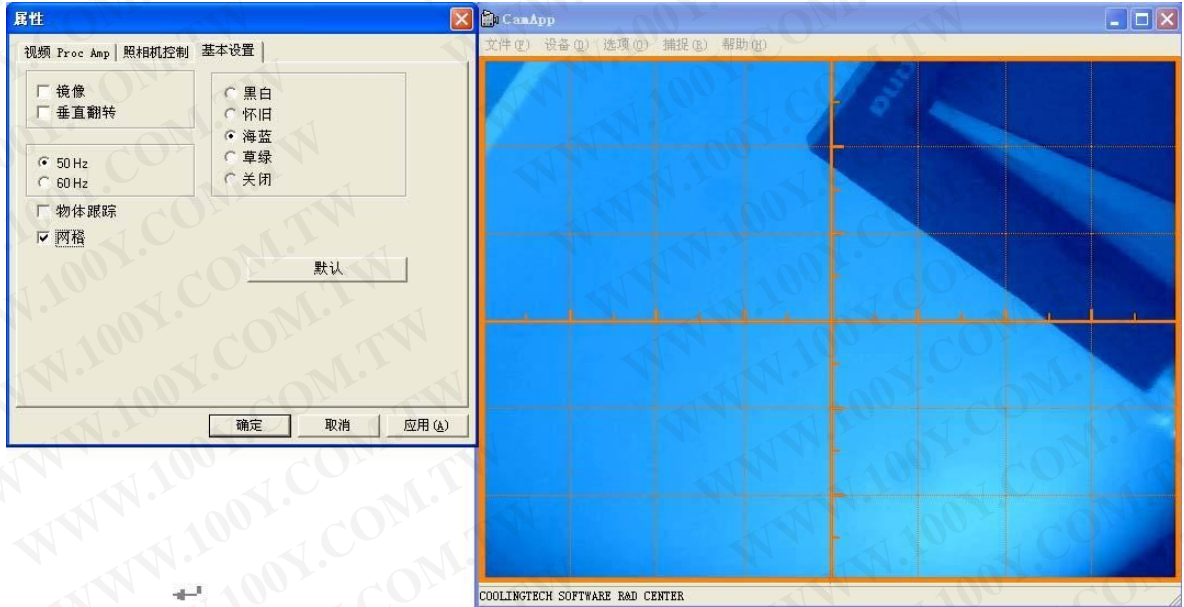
属性

视频 Proc Amp | 照相机控制 | 基本设置

☐ 镜像
☐ 垂直翻转

○ 黑白
○ 怀旧
● 海蓝
○ 草绿
○ 关闭

● 50 Hz
○ 60 Hz

☐ 物体跟踪
☑ 网格

默认

确定 取消 应用(A)

CamApp

文件(F) 设备(D) 选项(O) 捕捉(R) 帮助(H)

COOLINGTECH SOFTWARE R&D CENTER

WWW.100Y.COM.TW